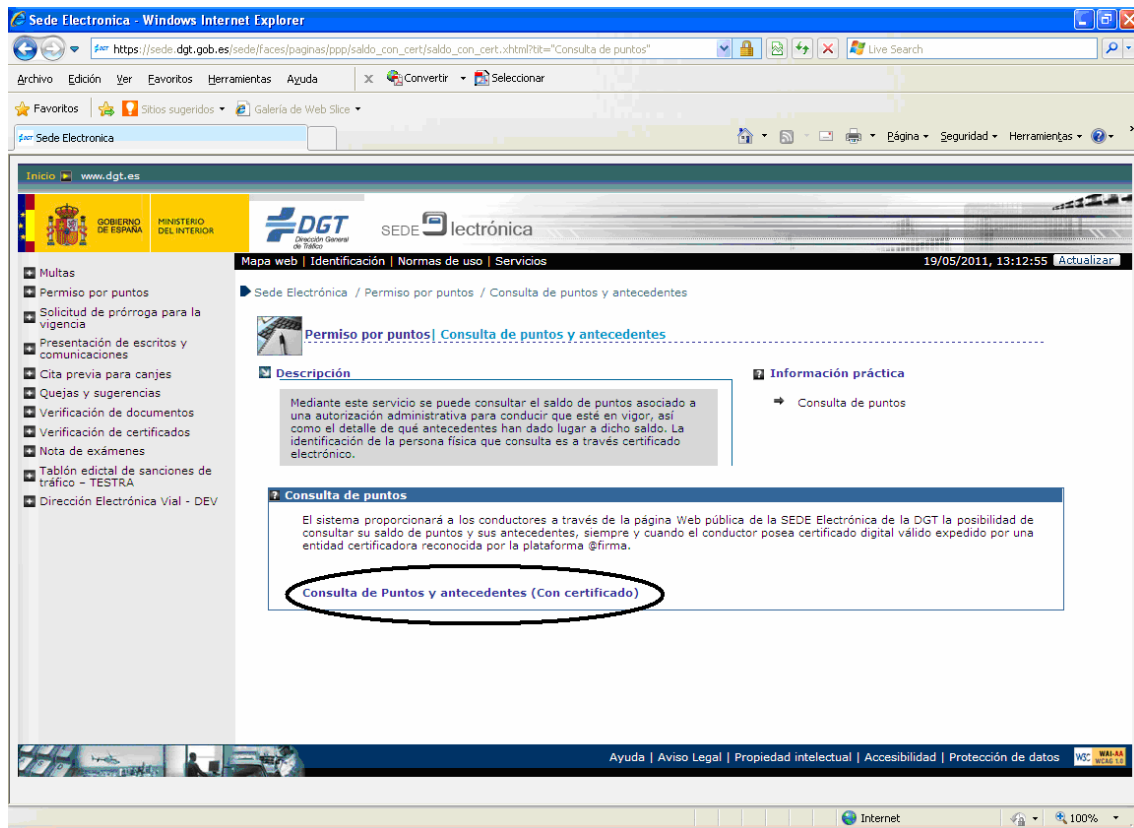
Sede Electronica - Windows Internet Explorer

https://sede.dgt.gob.es/sede/faces/paginas/ppp/saldo_con_cert/saldo_con_cert.xhtml?tit="Consulta de puntos"

Live Search

Archivo Edición Ver Favoritos Herramientas Ayuda

Convertir Seleccionar

Favoritos Sitios sugeridos Galería de Web Slice

Sede Electronica

Página Seguridad Herramientas

Inicio www.dgt.es

GOBIERNO DE ESPAÑA MINISTERIO DEL INTERIOR

DGT Dirección General de Tráfico

SEDE lectrónica

Mapa web | Identificación | Normas de uso | Servicios

19/05/2011, 13:12:55 Actualizar

Multas
Permiso por puntos
Solicitud de prórroga para la vigencia
Presentación de escritos y comunicaciones
Cita previa para canjes
Quejas y sugerencias
Verificación de documentos
Verificación de certificados
Nota de exámenes
Tablón edictal de sanciones de tráfico - TESTRA
Dirección Electrónica Vial - DEV

Sede Electrónica / Permiso por puntos / Consulta de puntos y antecedentes

Permiso por puntos| Consulta de puntos y antecedentes

Descripción

Mediante este servicio se puede consultar el saldo de puntos asociado a una autorización administrativa para conducir que esté en vigor, así como el detalle de qué antecedentes han dado lugar a dicho saldo. La identificación de la persona física que consulta es a través certificado electrónico.

Información práctica

Consulta de puntos

Consulta de puntos

El sistema proporcionará a los conductores a través de la página Web pública de la SEDE Electrónica de la DGT la posibilidad de consultar su saldo de puntos y sus antecedentes, siempre y cuando el conductor posea certificado digital válido expedido por una entidad certificadora reconocida por la plataforma @firma.

Consulta de Puntos y antecedentes (Con certificado)

Ayuda | Aviso Legal | Propiedad intelectual | Accesibilidad | Protección de datos

W3C WAI-AA WCAG 1.0

Internet

100%